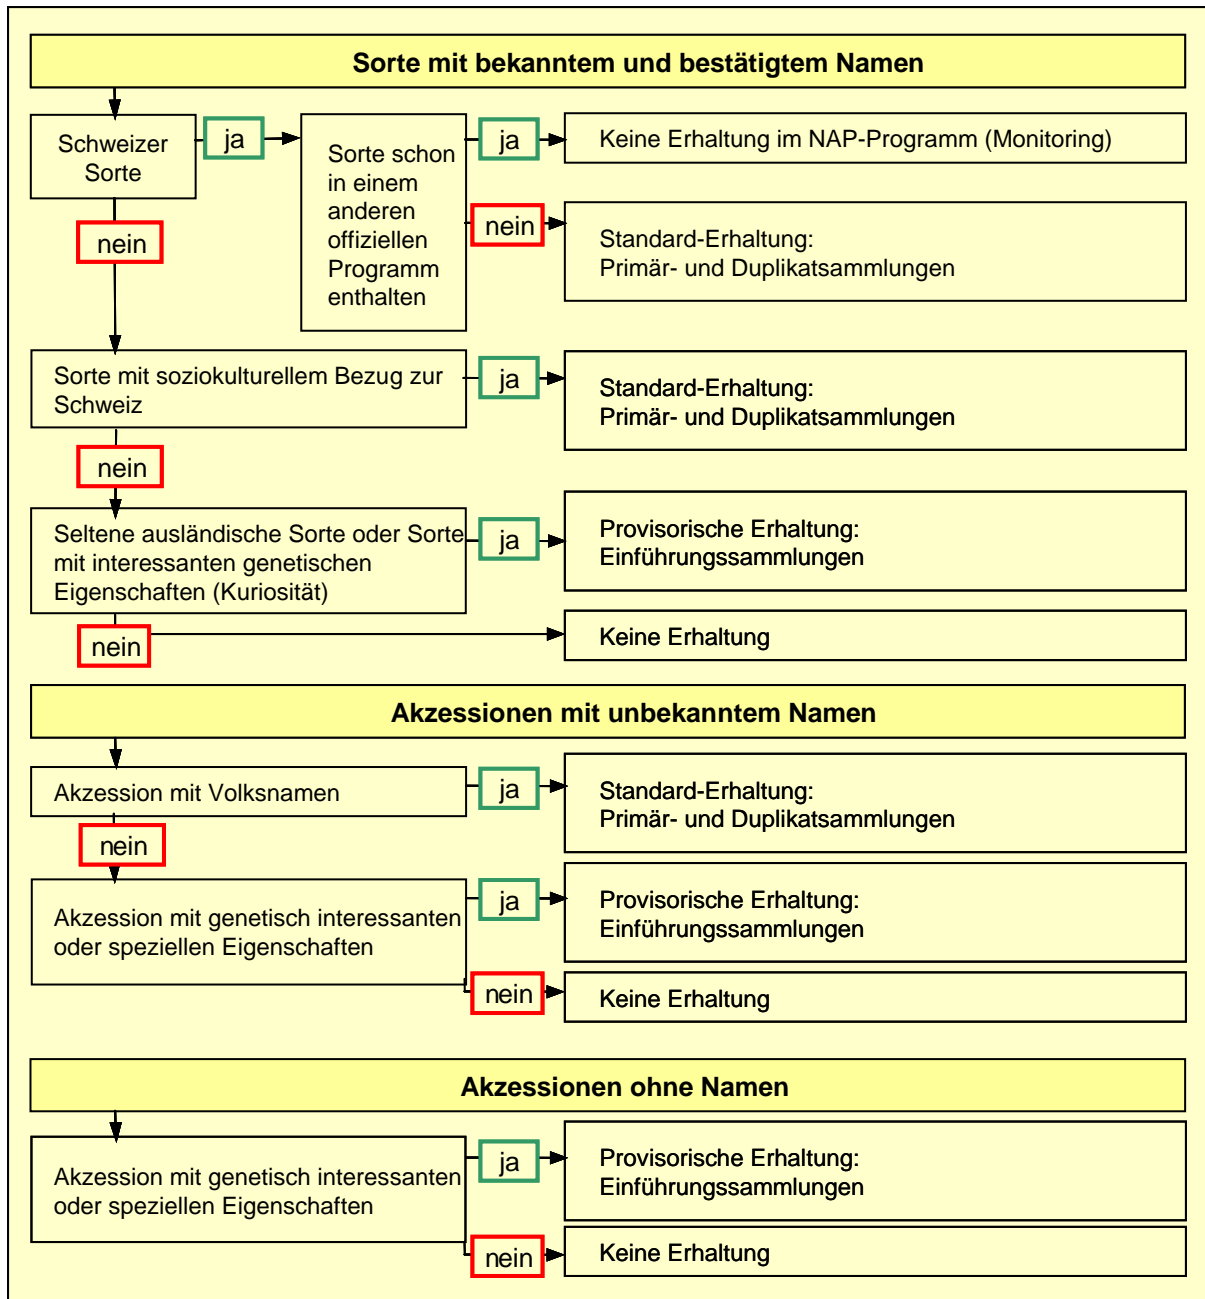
Sorte mit bekanntem und bestätigtem Namen

Schweizer Sorte

ja

Sorte schon in einem anderen offiziellen Programm enthalten

ja

Keine Erhaltung im NAP-Programm (Monitoring)

nein

Standard-Erhaltung: Primär- und Duplikatsammlungen

nein

Sorte mit soziokulturellem Bezug zur Schweiz

ja

Standard-Erhaltung: Primär- und Duplikatsammlungen

nein

Seltene ausländische Sorte oder Sorte mit interessanten genetischen Eigenschaften (Kuriosität)

ja

Provisorische Erhaltung: Einführungssammlungen

nein

Keine Erhaltung

Akzessionen mit unbekanntem Namen

Akzession mit Volksnamen

ja

Standard-Erhaltung: Primär- und Duplikatsammlungen

nein

Akzession mit genetisch interessanten oder speziellen Eigenschaften

ja

Provisorische Erhaltung: Einführungssammlungen

nein

Keine Erhaltung

Akzessionen ohne Namen

Akzession mit genetisch interessanten oder speziellen Eigenschaften

ja

Provisorische Erhaltung: Einführungssammlungen

nein

Keine Erhaltung